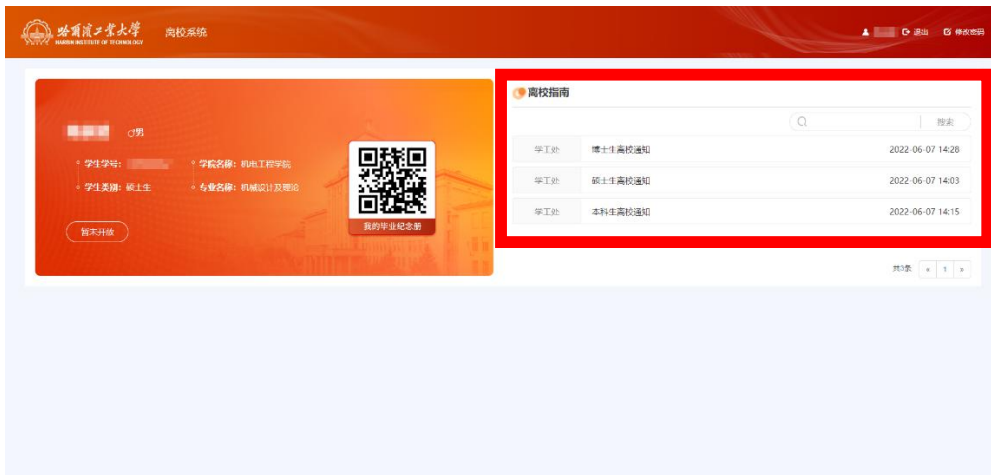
哈爾濱工業大學
HARBIN INSTITUTE OF TECHNOLOGY
离校系统

退出 修改密码

♂男

学生学号：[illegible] 学院名称：机电工程学院
学生类别：硕士生 专业名称：机械设计及理论

暂未开放

我的毕业纪念册

离校指南

搜索

| 学工处 | 博士生离校通知 | 2022-06-07 14:28 |
|---|---|---|
| 学工处 | 硕士生离校通知 | 2022-06-07 14:03 |
| 学工处 | 本科生离校通知 | 2022-06-07 14:15 |

共3条 « 1 »